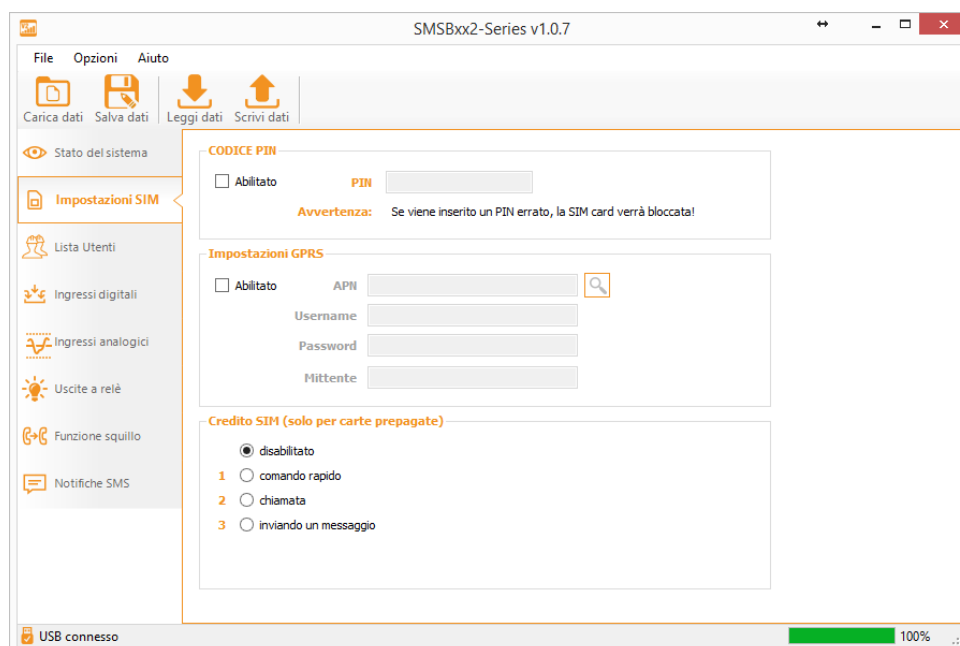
SMSBxx2-Series v1.0.7

File Opzioni Aiuto

Carica dati Salva dati Leggi dati Scrivi dati

Stato del sistema
Impostazioni SIM
Lista Utenti
Ingressi digitali
Ingressi analogici
Uscite a relè
Funzione squillo
Notifiche SMS

CODICE PIN
Abilitato PIN
Avvertenza: Se viene inserito un PIN errato, la SIM card verrà bloccata!

Impostazioni GPRS
Abilitato APN
Username
Password
Mittente

Credito SIM (solo per carte prepagate)
disabilitato
1 comando rapido
2 chiamata
3 inviando un messaggio

USB connesso
100%